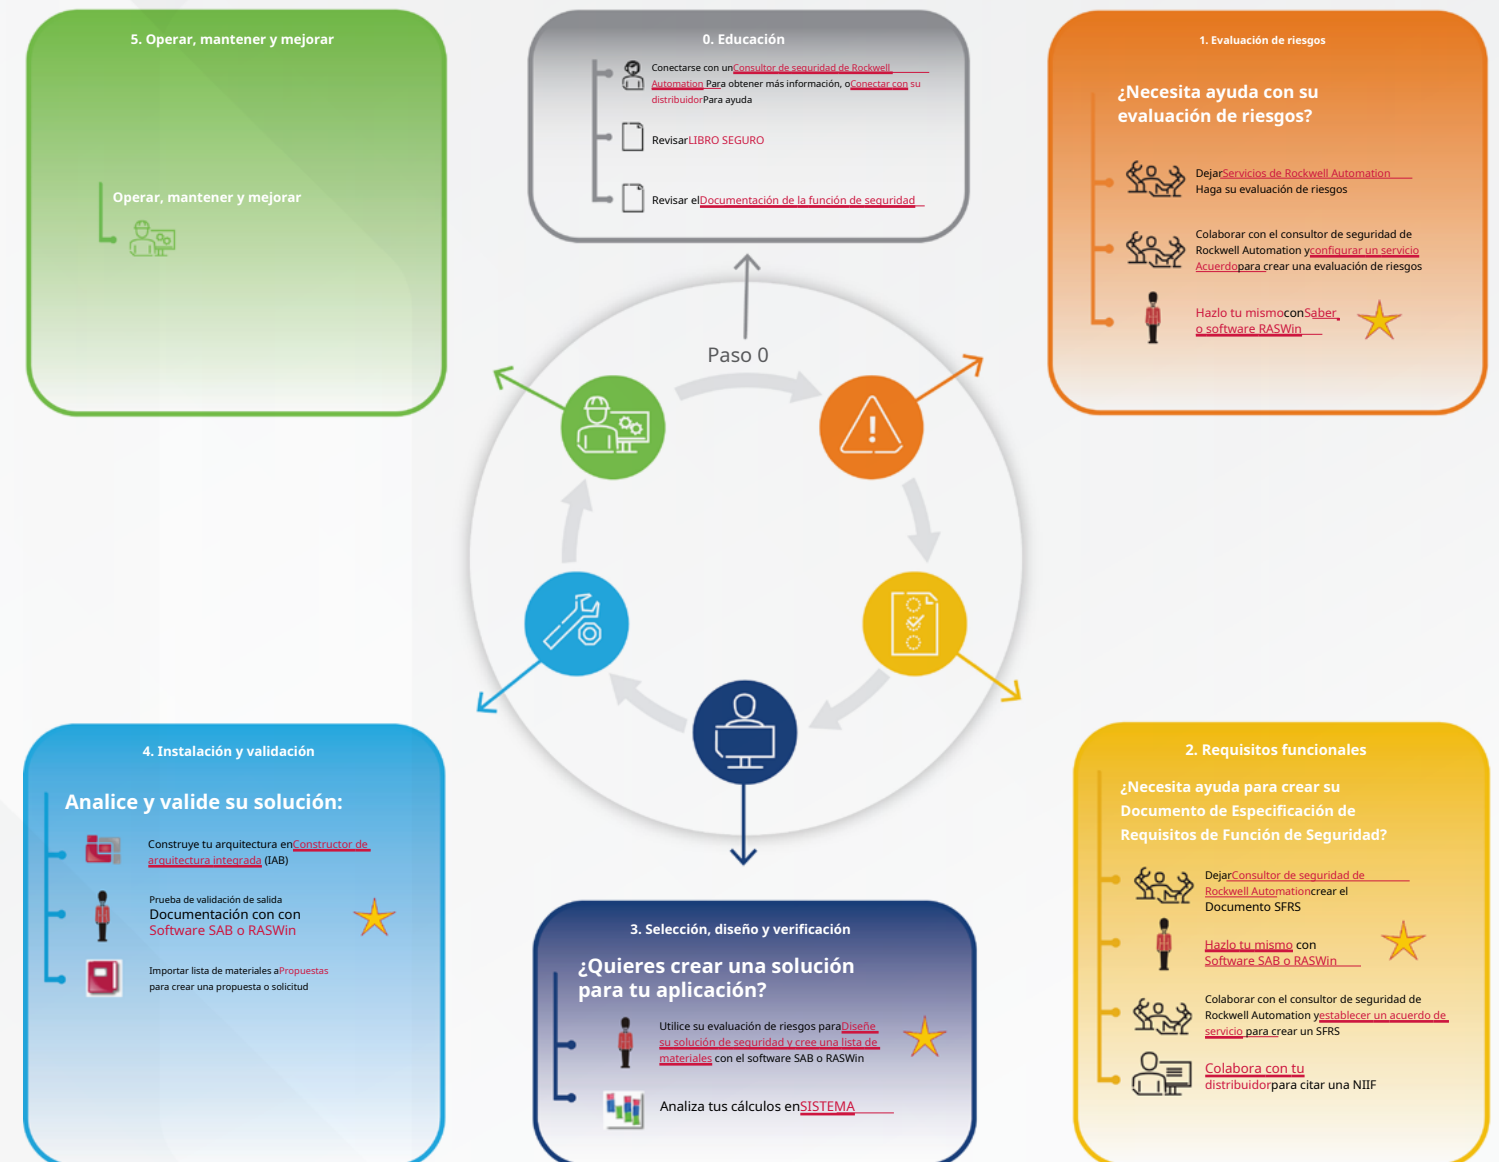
5. Operar, mantener y mejorar

Operar, mantener y mejorar

0. Educación

Conectarse con unConsultor de seguridad de Rockwell Automation Para obtener más información, oConectar con su distribuidorPara ayuda

RevisarLIBRO SEGURO

Revisar elDocumentación de la función de seguridad

1. Evaluación de riesgos

¿Necesita ayuda con su evaluación de riesgos?

DejarServicios de Rockwell Automation Haga su evaluación de riesgos

Colaborar con el consultor de seguridad de Rockwell Automation yconfigurar un servicio Acuerdopara crear una evaluación de riesgos

Hazlo tu mismoconSaber o software RASWin

Paso 0

4. Instalación y validación

Analice y valide su solución:

Construye tu arquitectura enConstructor de arquitectura integrada (IAB)

Prueba de validación de salida Documentación con con Software SAB o RASWin

Importar lista de materiales aPropuestas para crear una propuesta o solicitud

3. Selección, diseño y verificación

¿Quieres crear una solución para tu aplicación?

Utilice su evaluación de riesgos paraDiseñe su solución de seguridad y cree una lista de materiales con el software SAB o RASWin

Analiza tus cálculos enSISTEMA

2. Requisitos funcionales

¿Necesita ayuda para crear su Documento de Especificación de Requisitos de Función de Seguridad?

DejarConsultor de seguridad de Rockwell Automationcrear el Documento SFRS

Hazlo tu mismo con Software SAB o RASWin

Colaborar con el consultor de seguridad de Rockwell Automation yestablecer un acuerdo de servicio para crear un SFRS

Colabora con tu distribuidorpara citar una NIIF